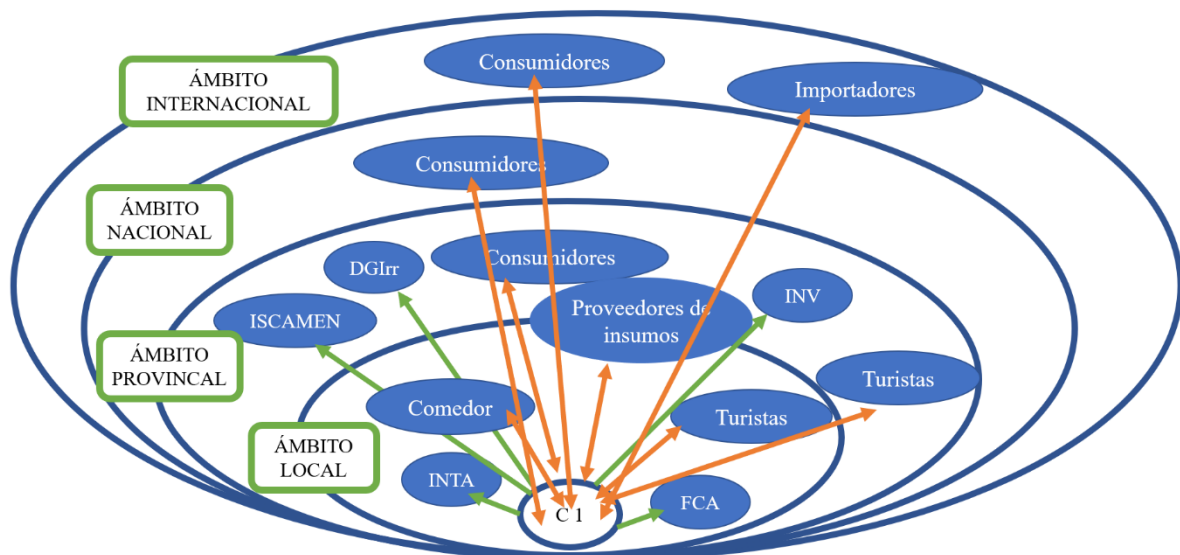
ÁMBITO INTERNACIONAL

Consumidores

Importadores

Consumidores

ÁMBITO NACIONAL

DGIrr

Consumidores

INV

Proveedores de insumos

ISCAMEN

ÁMBITO PROVINCAL

Turistas

Comedor

Turistas

ÁMBITO LOCAL

INTA

FCA

C 1